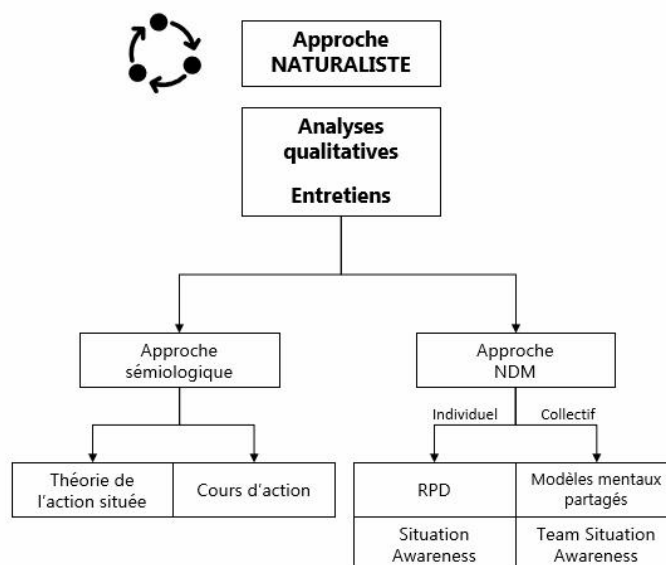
Approche NATURALISTE

Analyses qualitatives

Entretiens

Approche sémiologique

Approche NDM

Individuel

Collectif

Théorie de l'action située

Cours d'action

RPD

Modèles mentaux partagés

Situation Awareness

Team Situation Awareness